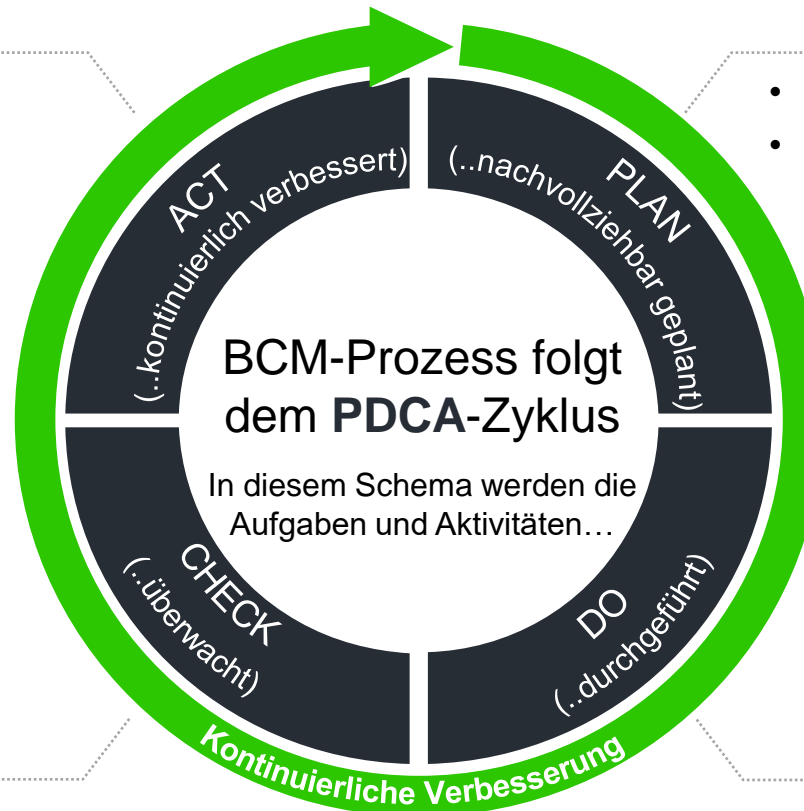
BCM-Prozess folgt dem **PDCA**-Zyklus

In diesem Schema werden die Aufgaben und Aktivitäten…

ACT (..kontinuierlich verbessert)

PLAN (..nachvollziehbar geplant)

CHECK (..überwacht)

DO (..durchgeführt)

Kontinuierliche Verbesserung

•
•